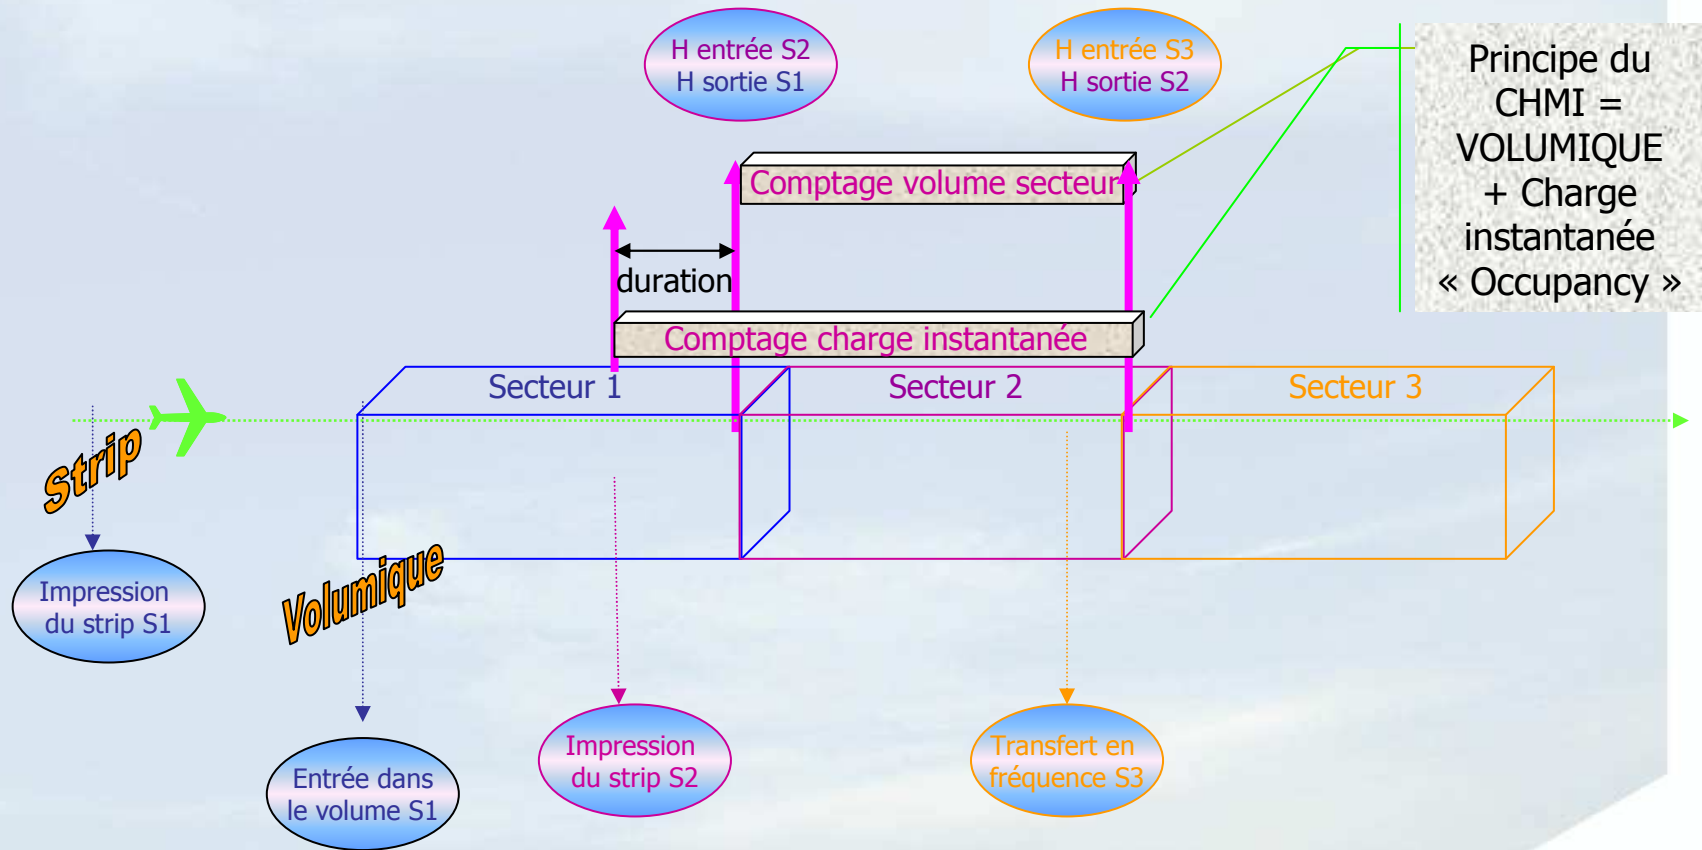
H entrée S2
H sortie S1

H entrée S3
H sortie S2

Principe du CHMI = VOLUMIQUE + Charge instantanée « Occupancy »

Comptage volume secteur

duration

Comptage charge instantanée

Secteur 1

Secteur 2

Secteur 3

Strip

Volumique

Impression du strip S1

Entrée dans le volume S1

Impression du strip S2

Transfert en fréquence S3